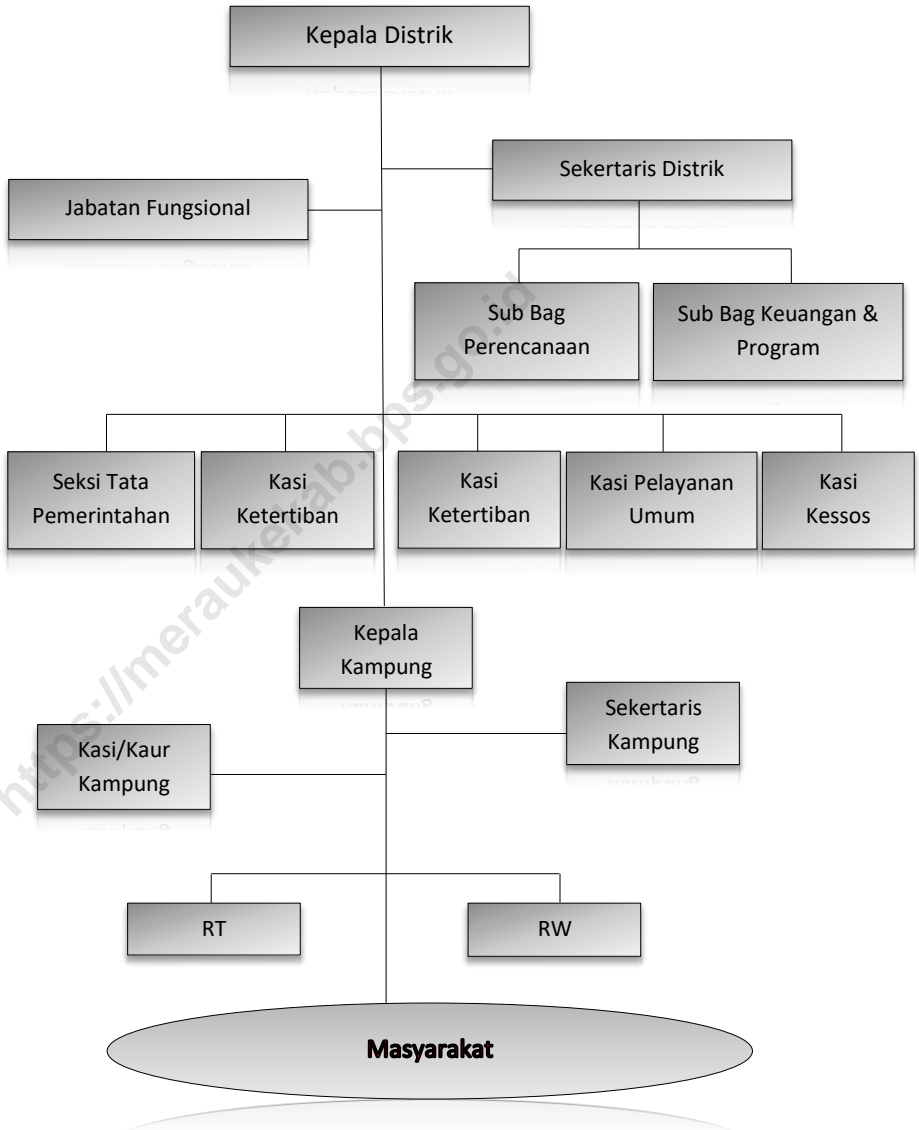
Kepala Distrik

Sekertaris Distrik

Jabatan Fungsional

Sub Bag Perencanaan

Sub Bag Keuangan & Program

Seksi Tata Pemerintahan

Kasi Ketertiban

Kasi Ketertiban

Kasi Pelayanan Umum

Kasi Kessos

Kepala Kampung

Sekertaris Kampung

Kasi/Kaur Kampung

RT

RW

Masyarakat

https://meraukekab.bps.go.id